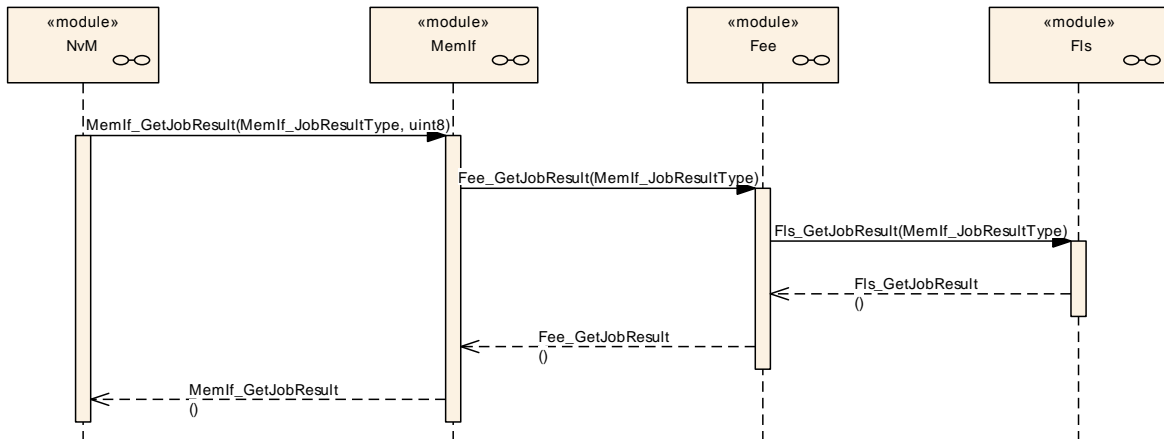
«module»
NvM

«module»
MemIf

«module»
Fee

«module»
Fls

MemIf_GetJobResult(MemIf_JobResultType, uint8)

Fee_GetJobResult(MemIf_JobResultType)

Fls_GetJobResult(MemIf_JobResultType)

Fls_GetJobResult
()

Fee_GetJobResult
()

MemIf_GetJobResult
()